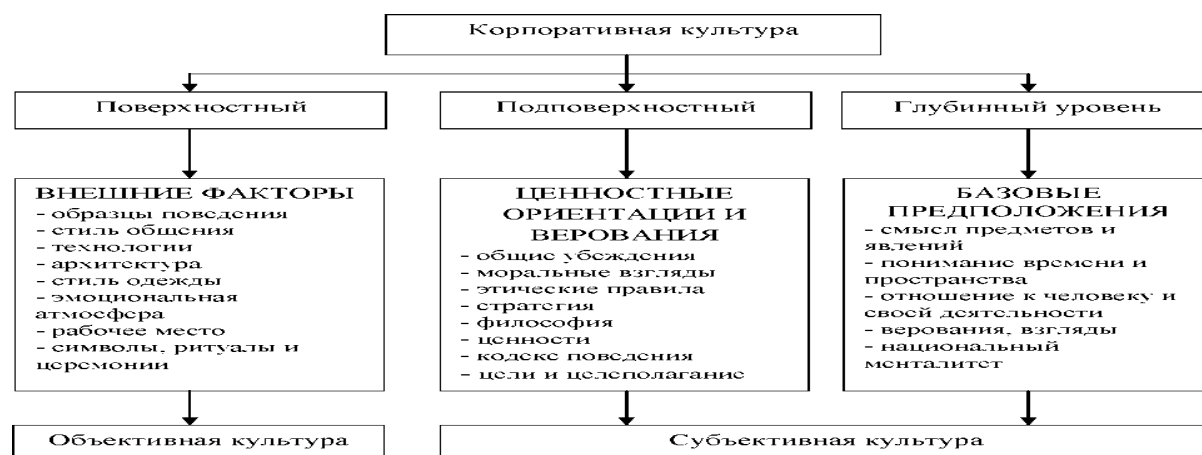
Корпоративная культура

Поверхностный

Подповерхностный

Глубинный уровень

ВНЕШНИЕ ФАКТОРЫ
- образцы поведения
- стиль общения
- технологии
- архитектура
- стиль одежды
- эмоциональная атмосфера
- рабочее место
- символы, ритуалы и церемонии

ЦЕННОСТНЫЕ ОРИЕНТАЦИИ И ВЕРОВАНИЯ
- общие убеждения
- моральные взгляды
- этические правила
- стратегия
- философия
- ценности
- кодекс поведения
- цели и целеполагание

БАЗОВЫЕ ПРЕДПОЛОЖЕНИЯ
- смысл предметов и явлений
- понимание времени и пространства
- отношение к человеку и своей деятельности
- верования, взгляды
- национальный менталитет

Объективная культура

Субъективная культура